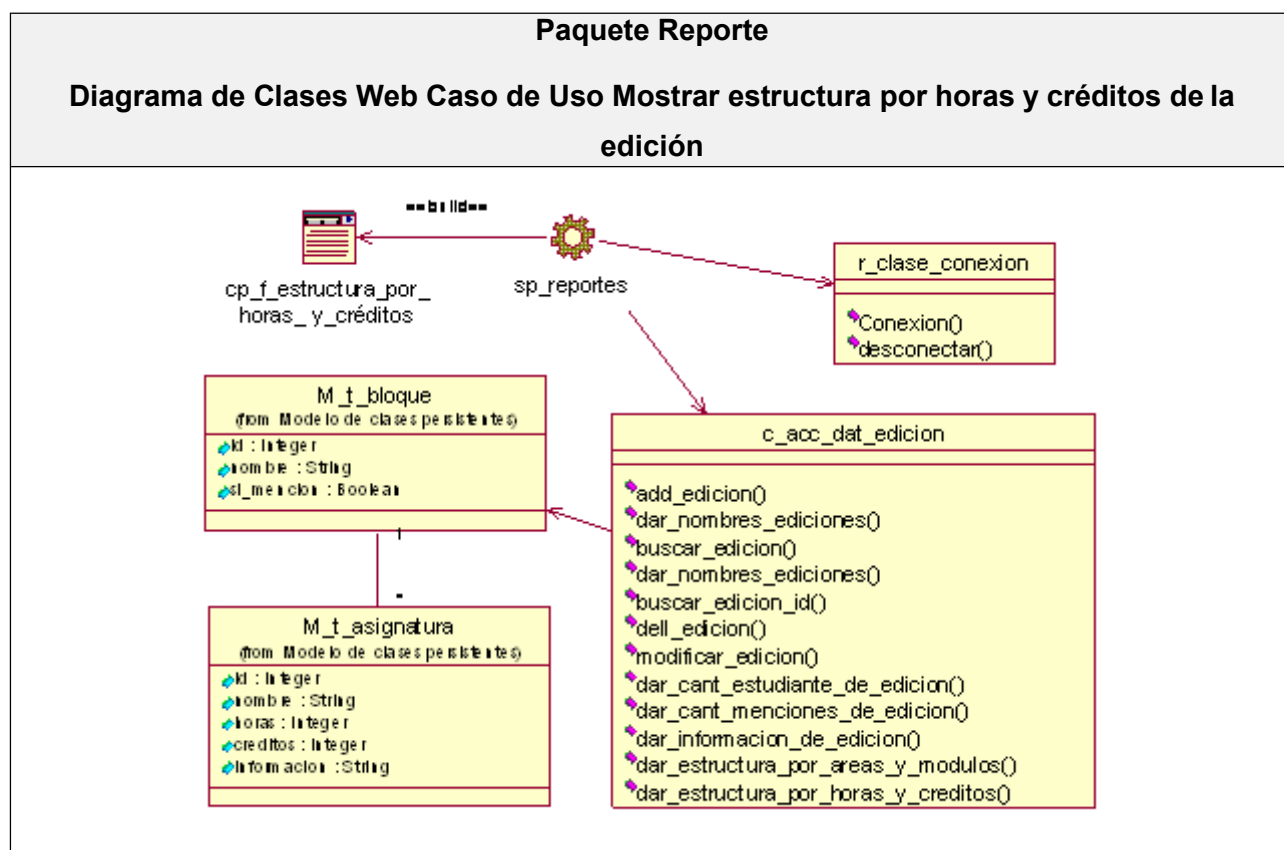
Paquete Reporte

Diagrama de Clases Web Caso de Uso Mostrar estructura por horas y créditos de la edición

<<build>>

cp_f_estructura_por_horas_y_créditos

sp_reportes

r_clase_conexion

Conexion()
desconectar()

M_t_bloque
(from Modelo de clases persistentes)

id : Integer
nombre : String
si_mencion : Boolean

1

*

M_t_asignatura
(from Modelo de clases persistentes)

id : Integer
nombre : String
horas : Integer
creditos : Integer
informacion : String

c_acc_dat_edicion

add_edicion()
dar_nombres_ediciones()
buscar_edicion()
dar_nombres_ediciones()
buscar_edicion_id()
dell_edicion()
modificar_edicion()
dar_cant_estudiante_de_edicion()
dar_cant_menciones_de_edicion()
dar_informacion_de_edicion()
dar_estructura_por_areas_y_modulos()
dar_estructura_por_horas_y_creditos()